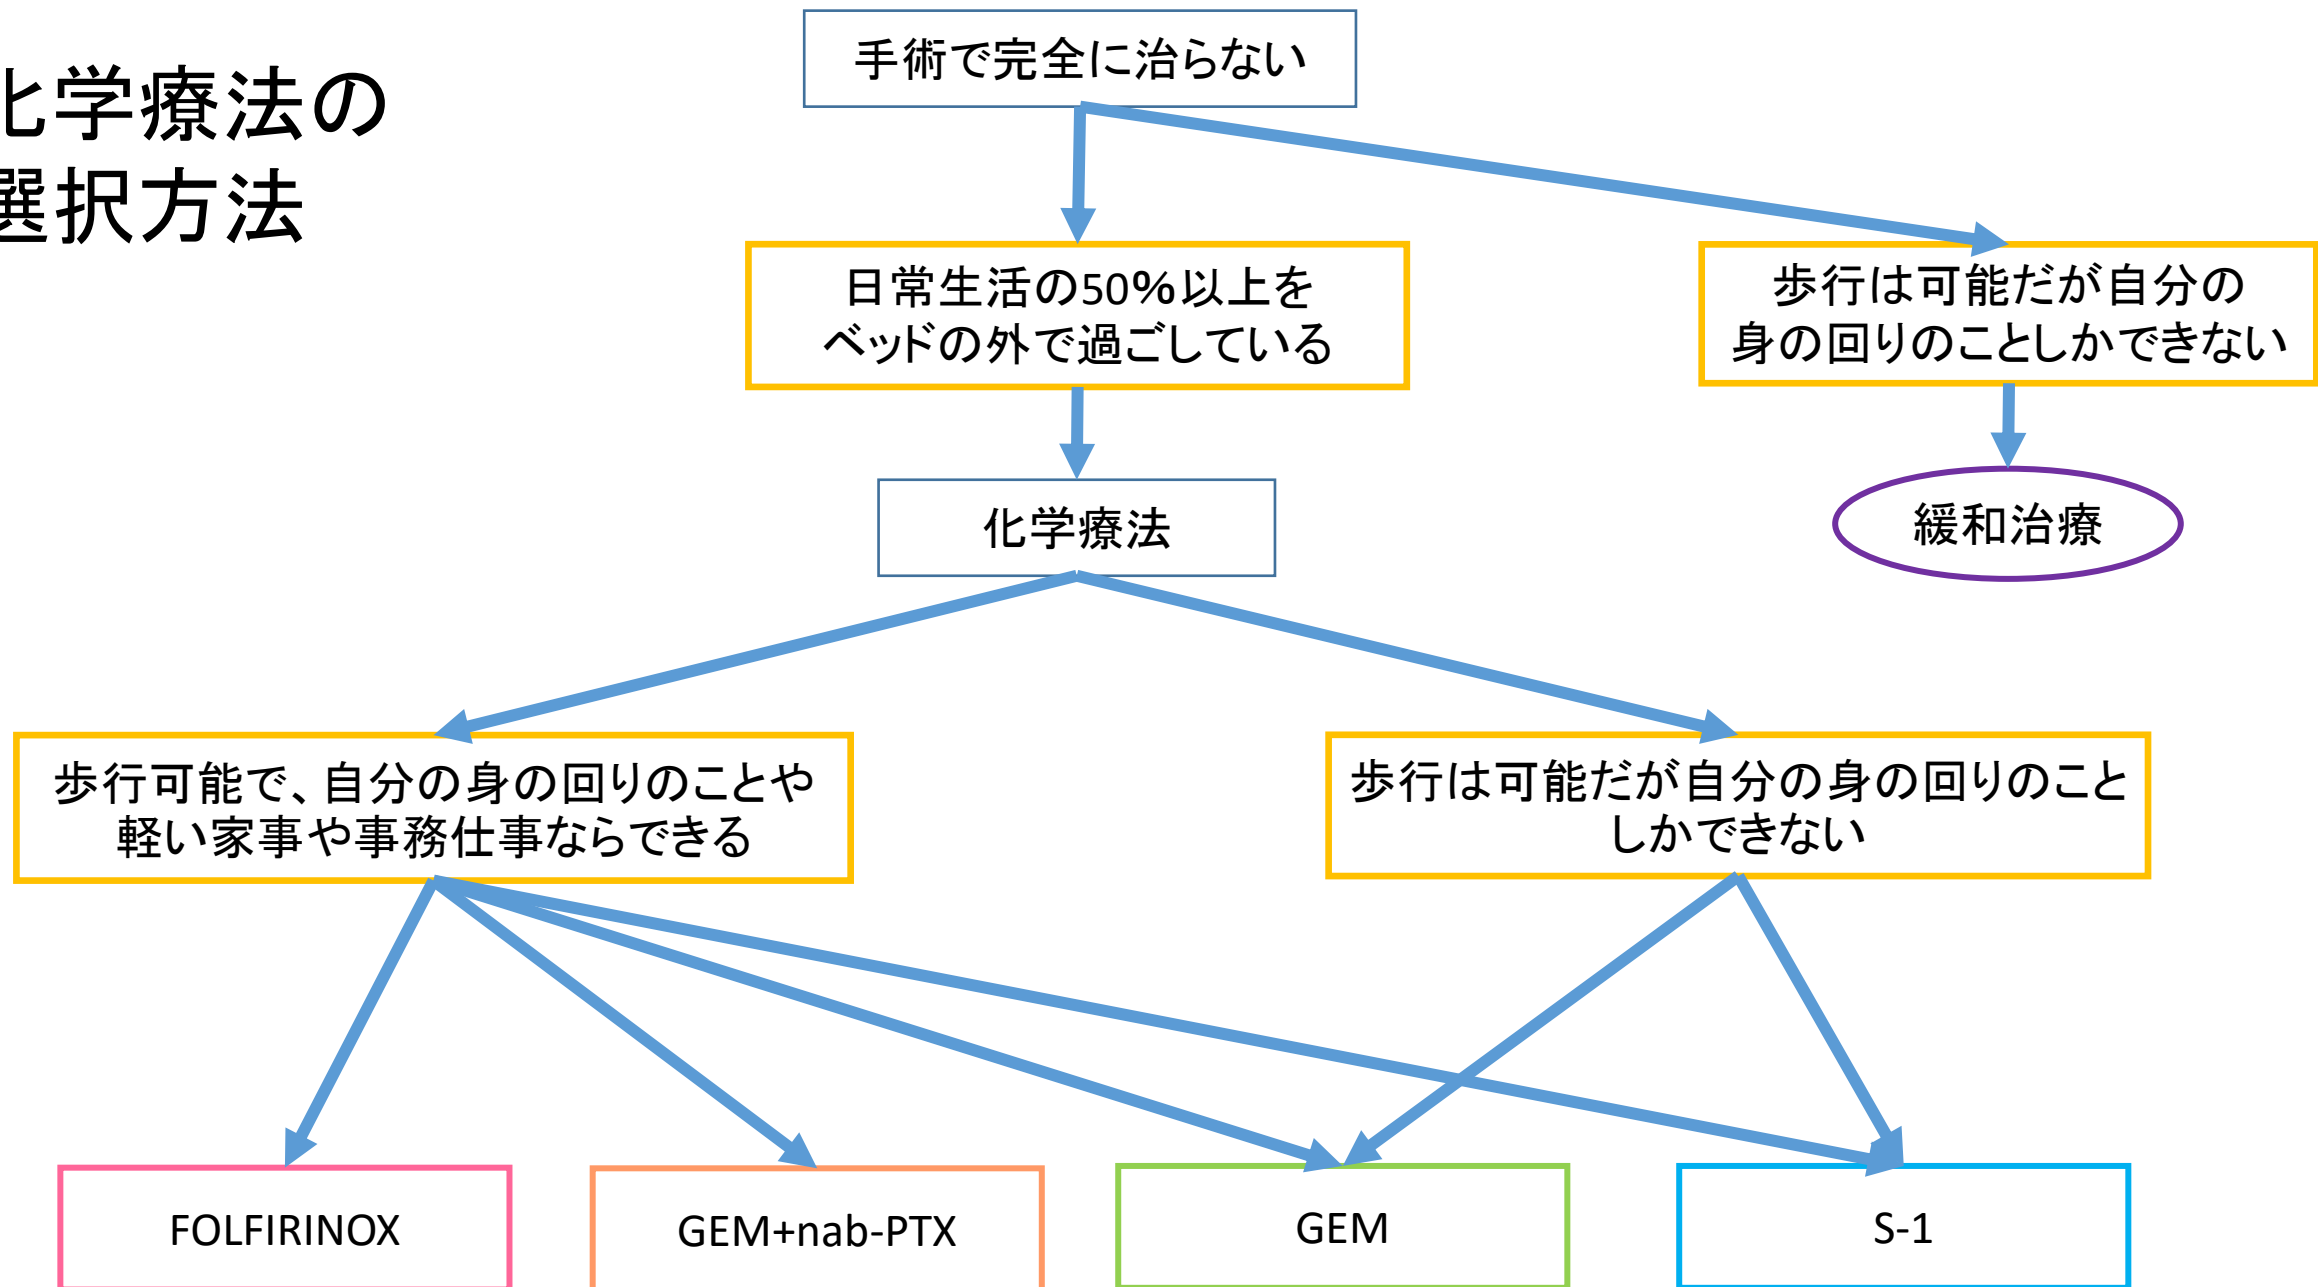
化学療法の
選択方法

手術で完全に治らない

日常生活の50%以上を
ベッドの外で過ごしている

歩行は可能だが自分の
身の回りのことしかできない

化学療法

緩和治療

歩行可能で、自分の身の回りのことや
軽い家事や事務仕事ならできる

歩行は可能だが自分の身の回りのこと
しかできない

FOLFIRINOX

GEM+nab-PTX

GEM

S-1